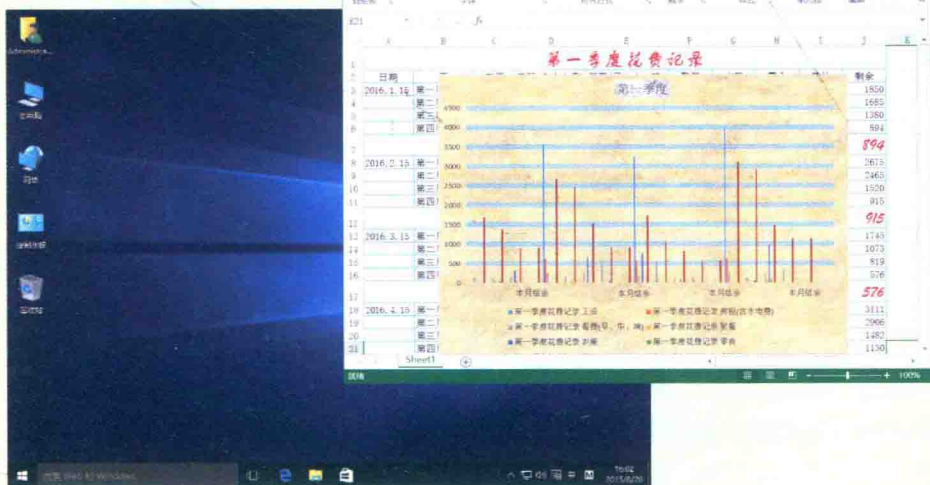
Administra...

此电脑

网络

控制面板

回收站

E21

第一季度花费记录

| | A | B | J |
|---|---|---|---|
| 2 | 日期 | | 剩余 |
| 3 | 2016.1.15 | 第一 | 1850 |
| 4 | | 第二 | 1665 |
| 5 | | 第三 | 1380 |
| 6 | | 第四 | 894 |
| 7 | | | 894 |
| 8 | 2016.2.15 | 第一 | 2615 |
| 9 | | 第二 | 2465 |
| 10 | | 第三 | 1520 |
| 11 | | 第四 | 915 |
| 12 | | | 915 |
| 13 | 2016.3.15 | 第一 | 1745 |
| 14 | | 第二 | 1073 |
| 15 | | 第三 | 819 |
| 16 | | 第四 | 576 |
| 17 | | | 576 |
| 18 | 2016.4.15 | 第一 | 3111 |
| 19 | | 第二 | 2906 |
| 20 | | 第三 | 1482 |
| 21 | | 第四 | 1130 |

第一季度

4500
4000
3500
3000
2500
2000
1500
1000
500
0

本月结余 本月结余 本月结余 本月结余

第一季度花费记录 工资
第一季度花费记录 房租(含水电费)
第一季度花费记录 看病(早、中、晚)
第一季度花费记录 聚餐
第一季度花费记录 衣服
第一季度花费记录 零食

Sheet1

就绪

100%

在这里输入你要搜索的内容 / 搜索 Web 和 Windows

16:02
2016/6/20